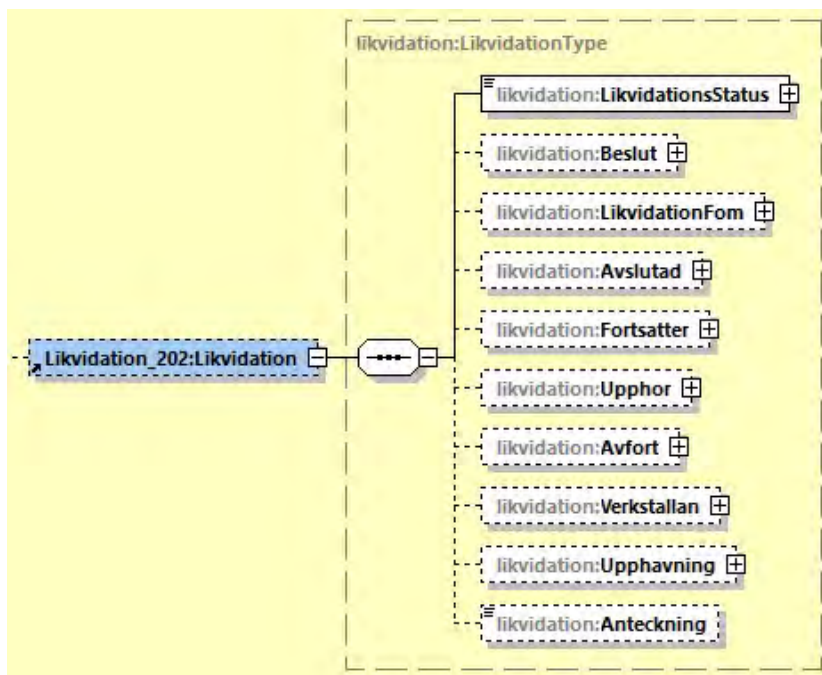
likvidation:LikvidationType

Likvidation_202:Likvidation

likvidation:LikvidationsStatus

likvidation:Beslut

likvidation:LikvidationFom

likvidation:Avslutad

likvidation:Fortsatter

likvidation:Upphor

likvidation:Avfort

likvidation:Verkstallan

likvidation:Upphavning

likvidation:Anteckning